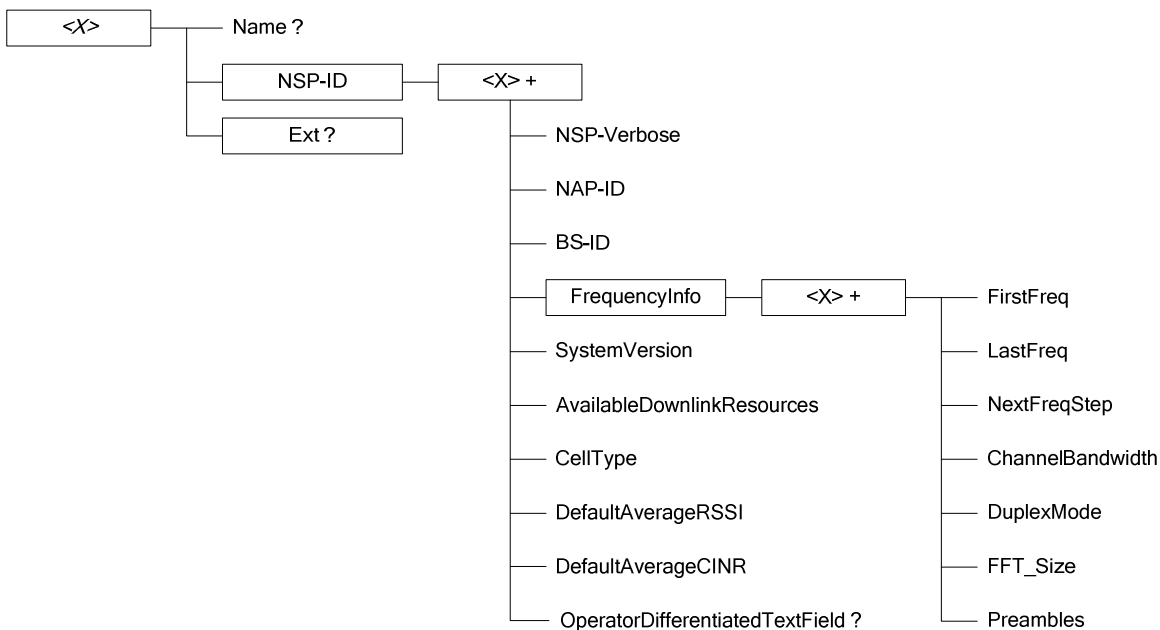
<X>
Name ?
NSP-ID
<X> +
Ext ?
NSP-Verbose
NAP-ID
BS-ID
FrequencyInfo
<X> +
FirstFreq
SystemVersion
LastFreq
AvailableDownlinkResources
NextFreqStep
CellType
ChannelBandwidth
DefaultAverageRSSI
DuplexMode
DefaultAverageCINR
FFT_Size
OperatorDifferentiatedTextField ?
Preambles